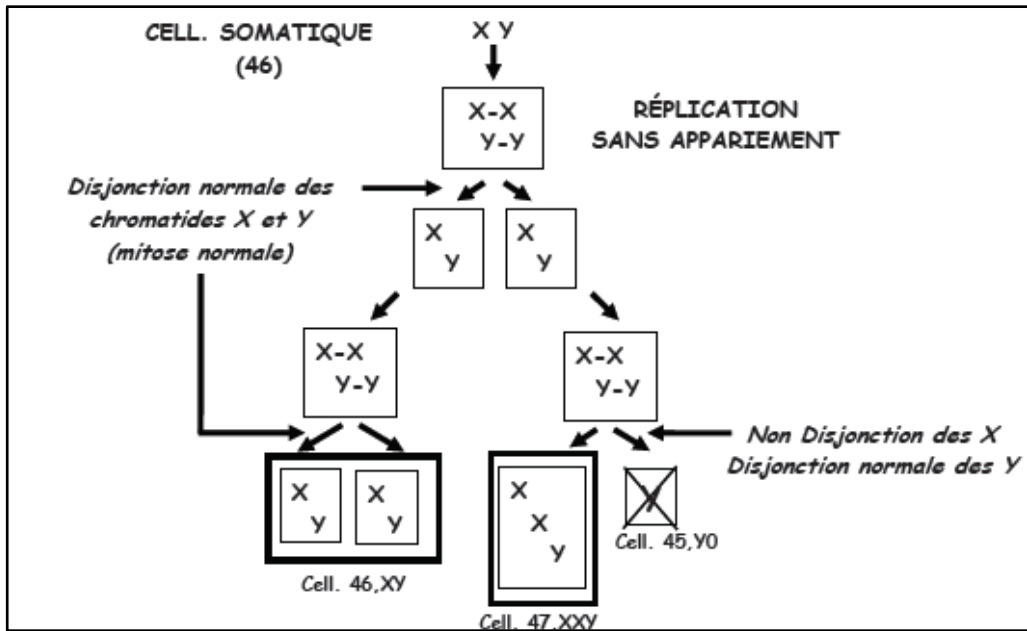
CELL. SOMATIQUE (46)

X Y

X-X
Y-Y

RÉPLICATION SANS APPARIEMENT

Disjonction normale des chromatides X et Y (mitose normale)

X
Y

X
Y

X-X
Y-Y

X-X
Y-Y

Non Disjonction des X
Disjonction normale des Y

X
Y

X
Y

Cell. 46,XY

X
X
Y

Cell. 47,XXY

Y

Cell. 45,Y0